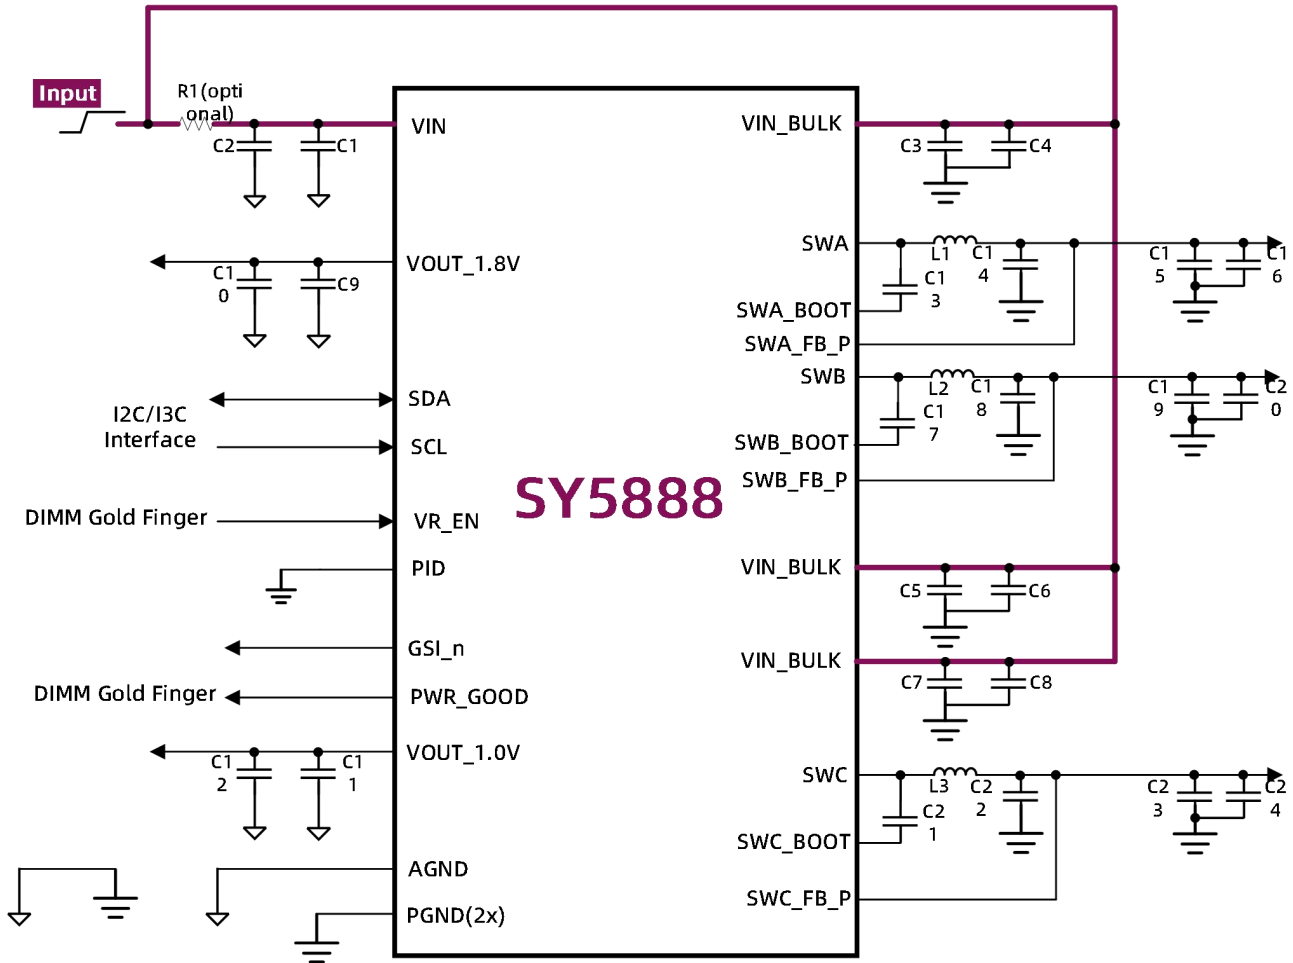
Input
R1(optional)
C2
C1
VIN
VIN_BULK
C3
C4
C10
C9
VOUT_1.8V
SWA
L1
C14
C15
C16
C13
SWA_BOOT
SWA_FB_P
SWB
L2
C18
C19
C20
C17
SWB_BOOT
SWB_FB_P
I2C/I3C Interface
SDA
SCL
SY5888
DIMM Gold Finger
VR_EN
PID
VIN_BULK
C5
C6
GSI_n
VIN_BULK
DIMM Gold Finger
PWR_GOOD
C7
C8
C12
C11
VOUT_1.0V
SWC
L3
C22
C23
C24
C21
SWC_BOOT
AGND
PGND(2x)
SWC_FB_P